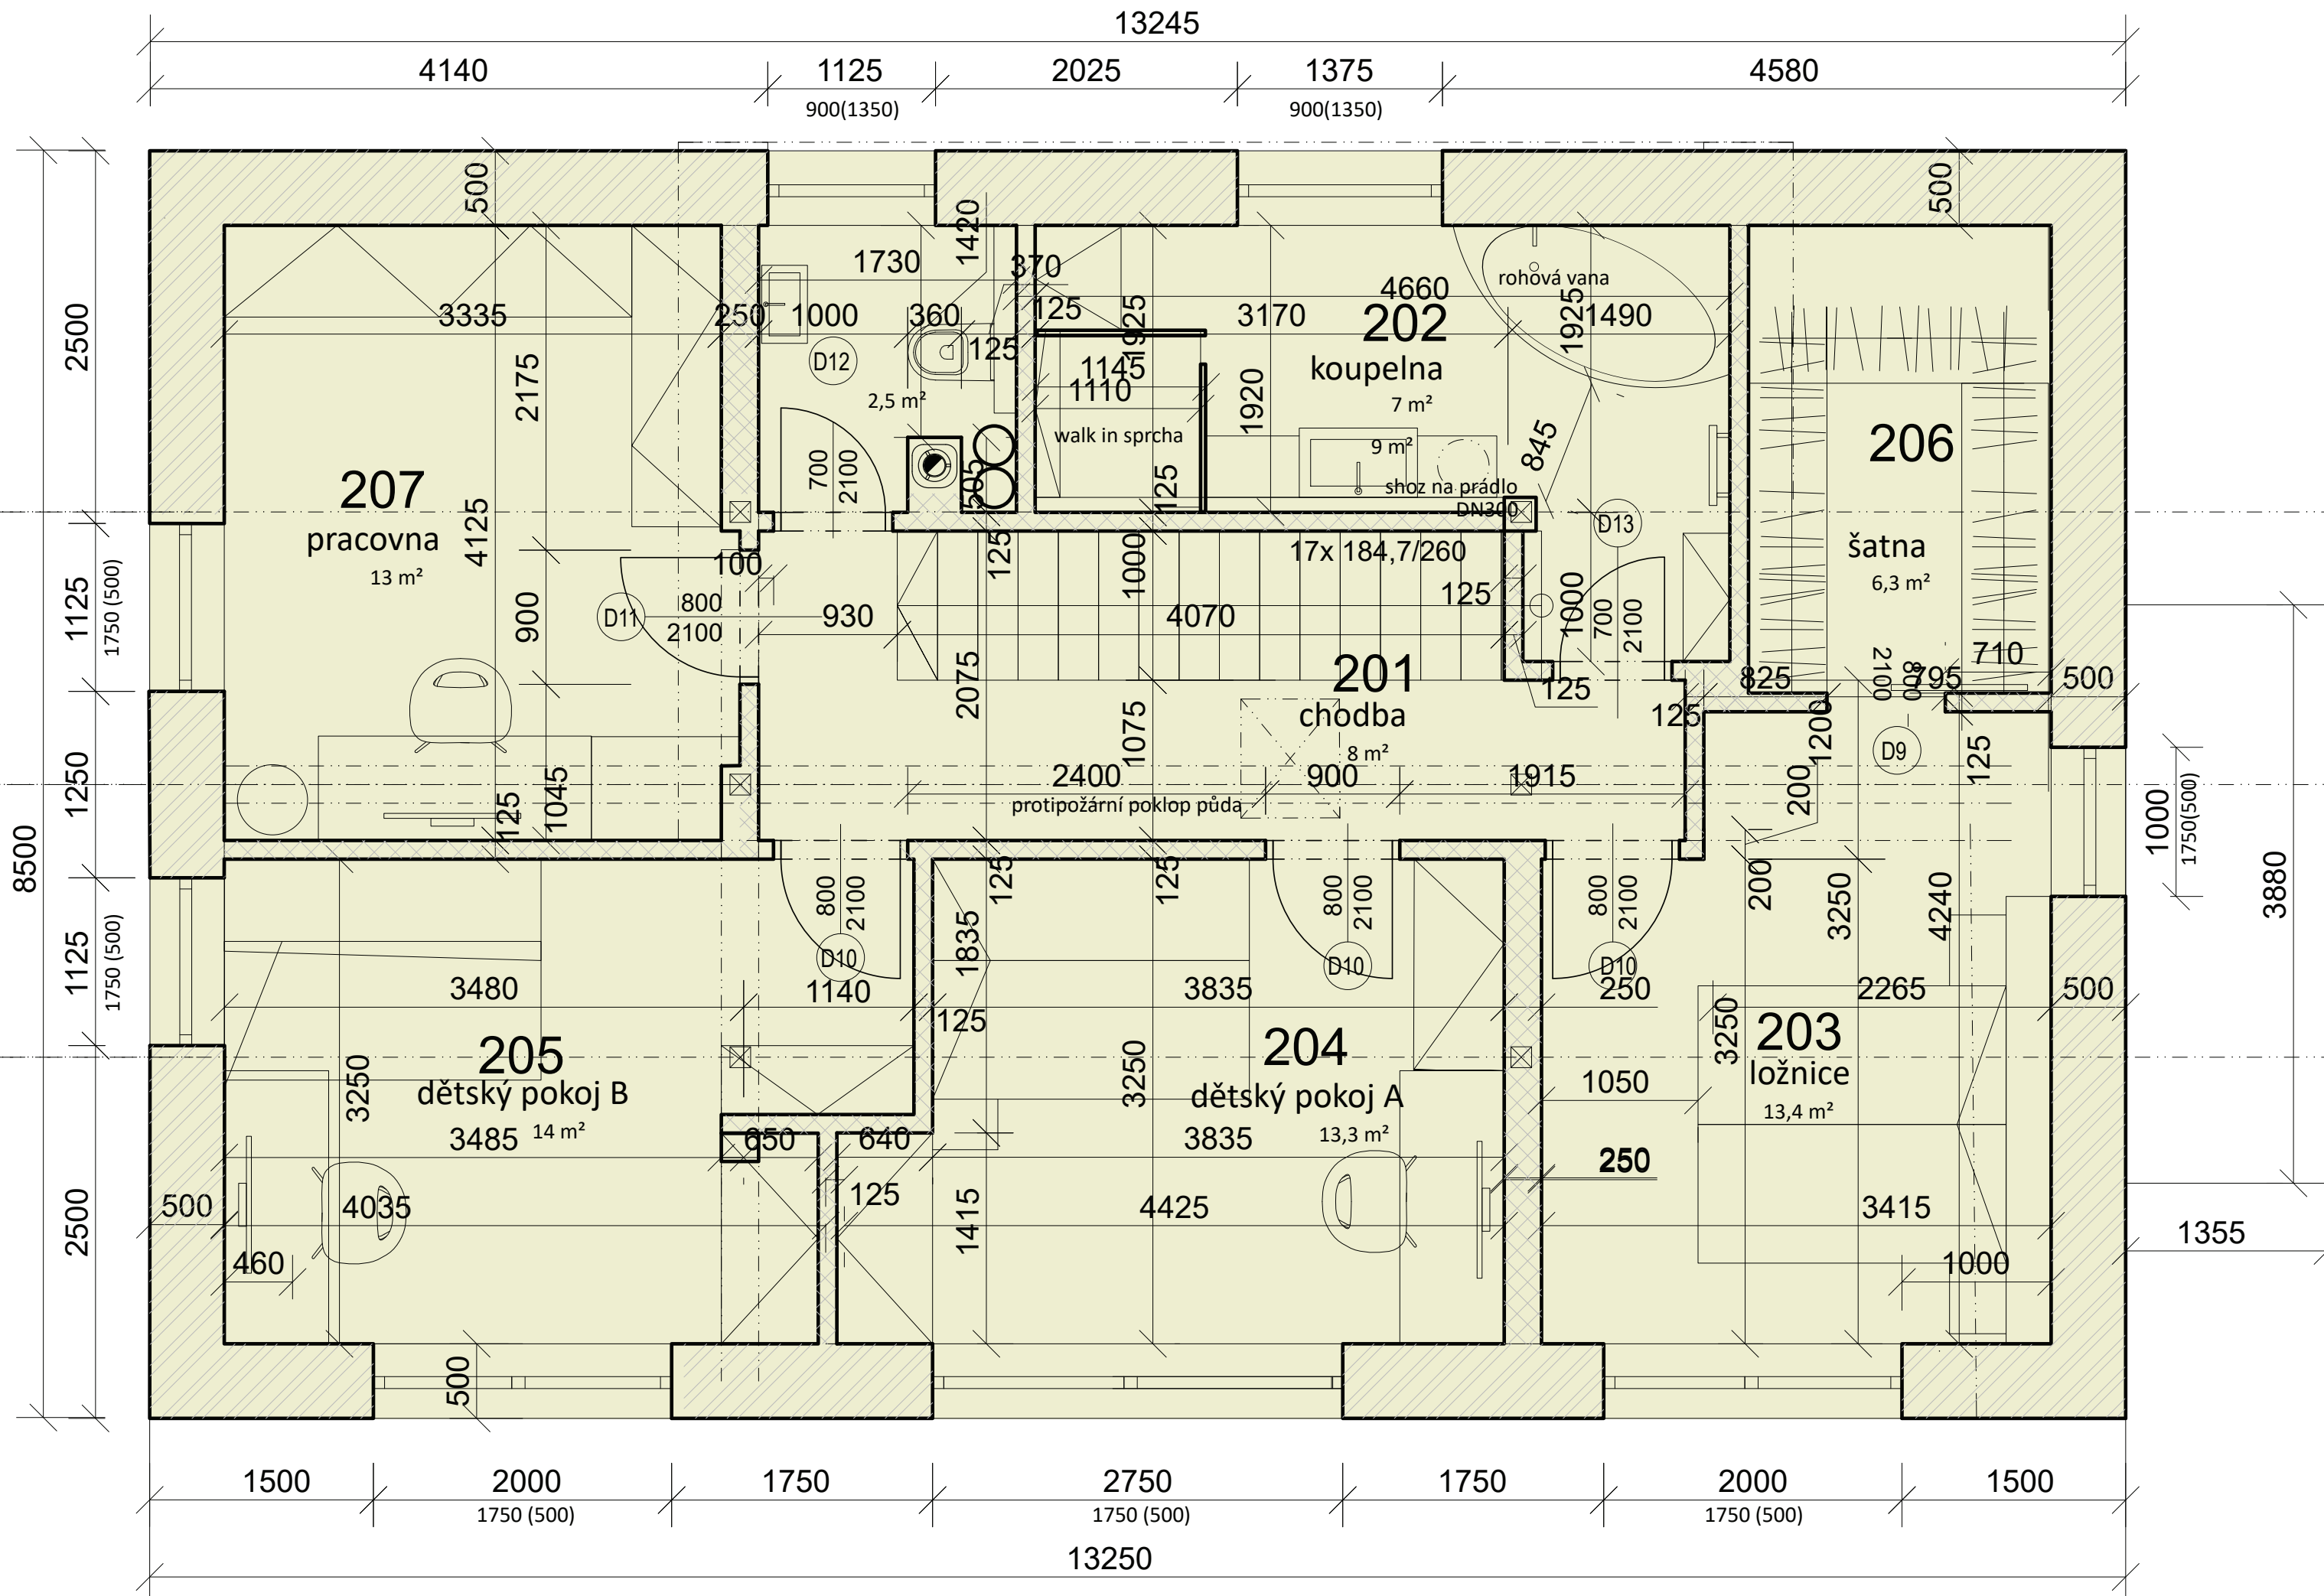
13245

4140 1125 2025 1375 4580

900(1350) 900(1350)

500 500

2500 1125 1750 (500) 1250 8500 1125 1750 (500) 2500

1730 1420 370 125 3335 250 1000 360 125 1925 3170 4660 202 koupelna 7 m² rohová vana 1925 1490

D12 2,5 m² 1145 1110 walk in sprcha 1920 9 m² 845 shoz na prádlo DN300

2175 700 2100 505 125

207 pracovna 13 m² 4125

100 125 1000 17x 184,7/260 D13 206 šatna 6,3 m²

D11 800 2100 900 930 4070 125 1000 700 2100 710

201 chodba 8 m² 2075 125 825 2100 800 795 500 126 1200 D9 125

2400 1075 900 1915 protipožární poklop půda 125 1045 200

1000 1750(500) 3880

125 125 800 2100 800 2100 800 2100 200 3250 4240

1835 D10 D10 D10

3480 1140 3835 250 2265 500

125 3250

205 dětský pokoj B 3250 204 dětský pokoj A 3250 1050 203 ložnice 13,4 m²

3485 14 m² 650 640 3835 13,3 m² 250

125

500 4035 1415 4425 3415 1355

460 1000

500

1500 2000 1750 2750 1750 2000 1500

1750 (500) 1750 (500) 1750 (500)

13250